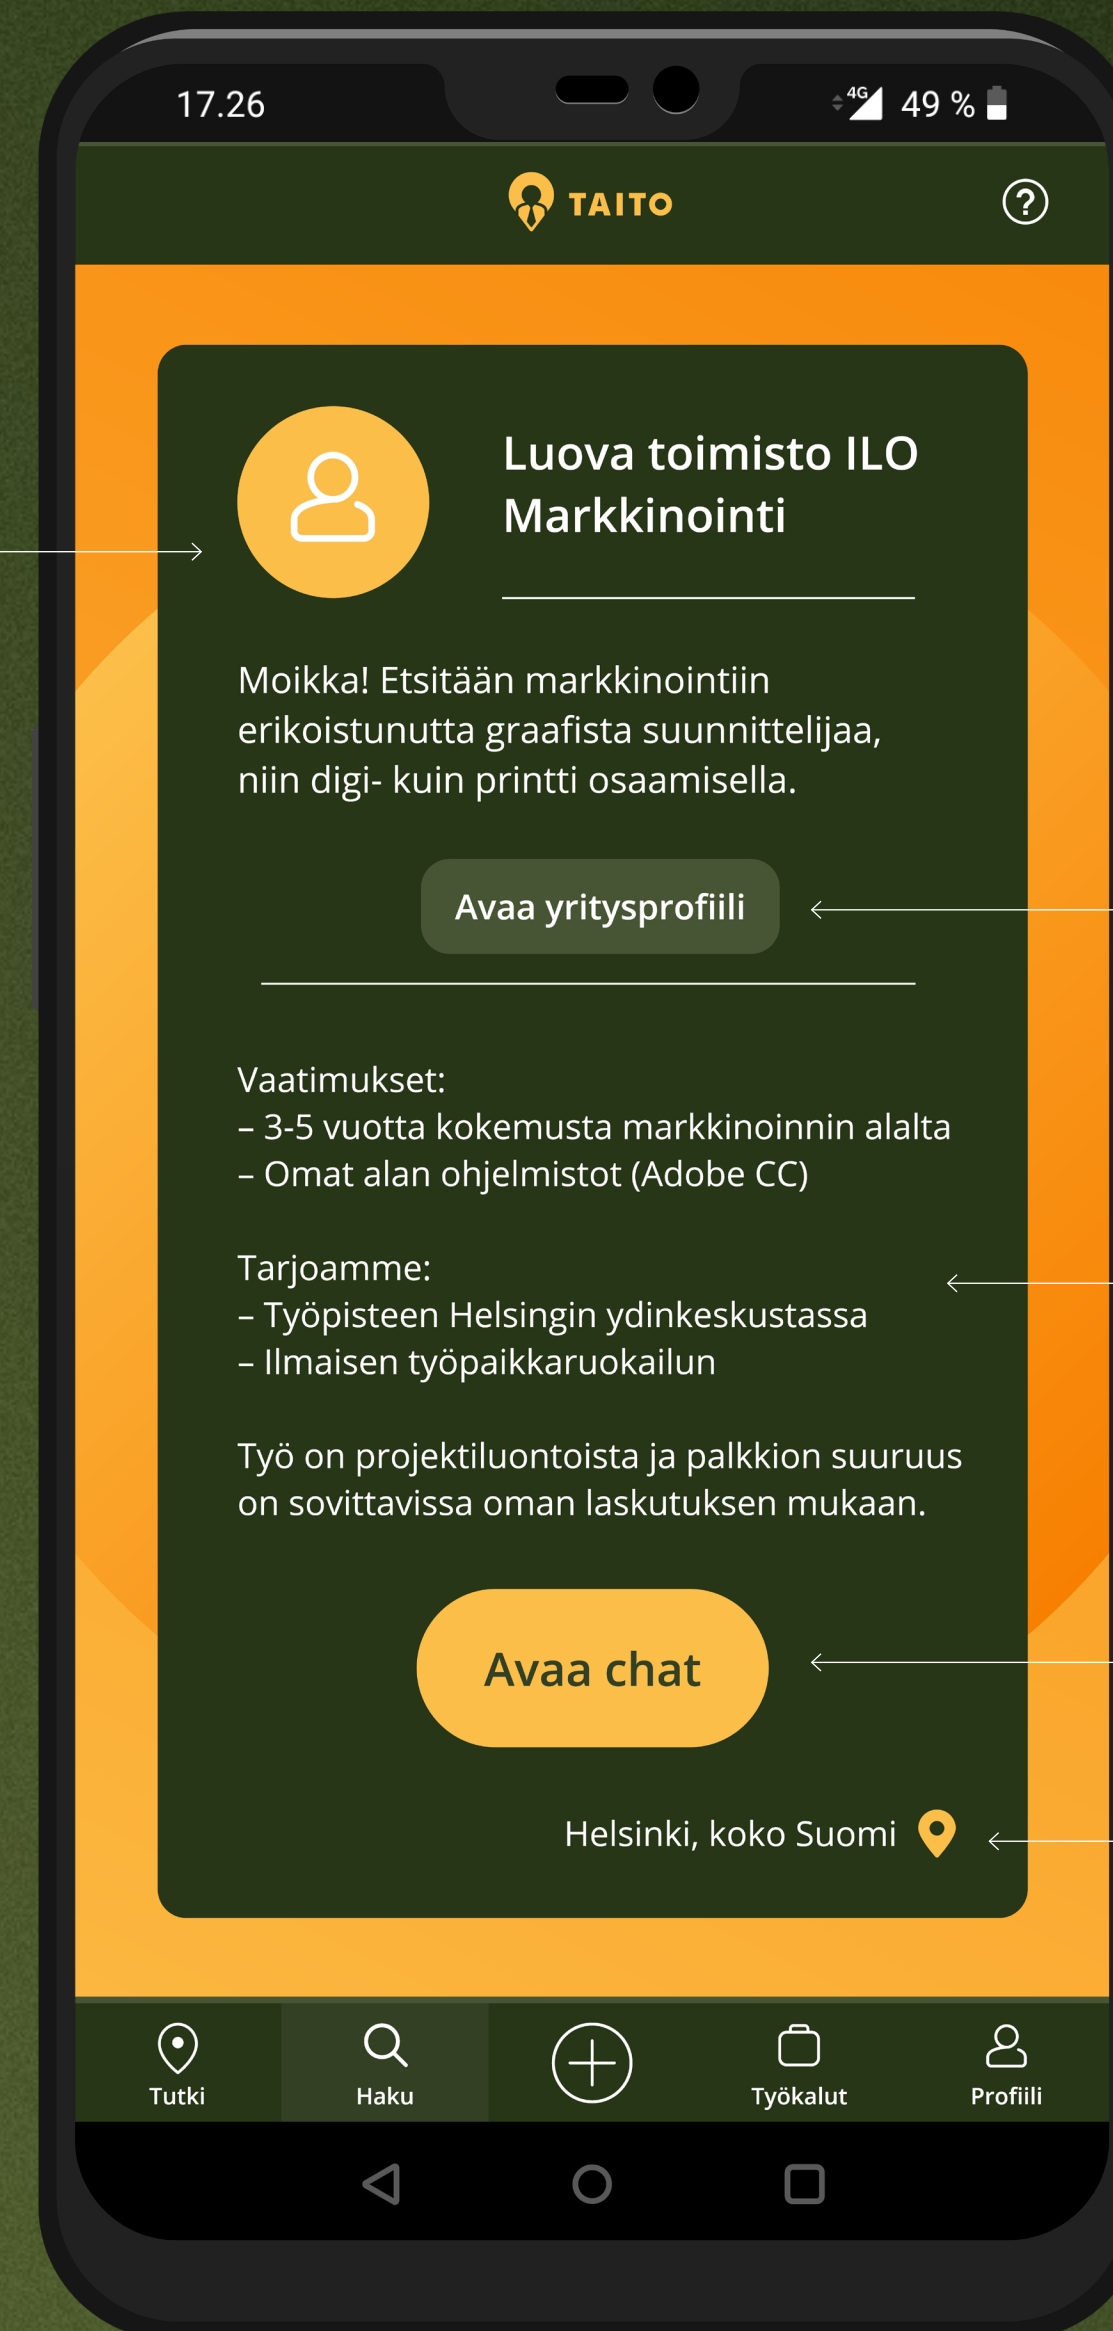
17.26

4G 49 %

TAITO

Luova toimisto ILO Markkinointi

Moikka! Etsitään markkinointiin erikoistunutta graafista suunnittelijaa, niin digi- kuin printti osaamisella.

Avaa yritysprofiili

Vaatimukset:
– 3-5 vuotta kokemusta markkinoinnin alalta
– Omat alan ohjelmistot (Adobe CC)

Tarjoamme:
– Työpisteen Helsingin ydinkeskustassa
– Ilmaisen työpaikkaruokailun

Työ on projektiluontoista ja palkkion suuruus on sovittavissa oman laskutuksen mukaan.

Avaa chat

Helsinki, koko Suomi

Tutki
Haku
Työkalut
Profiili